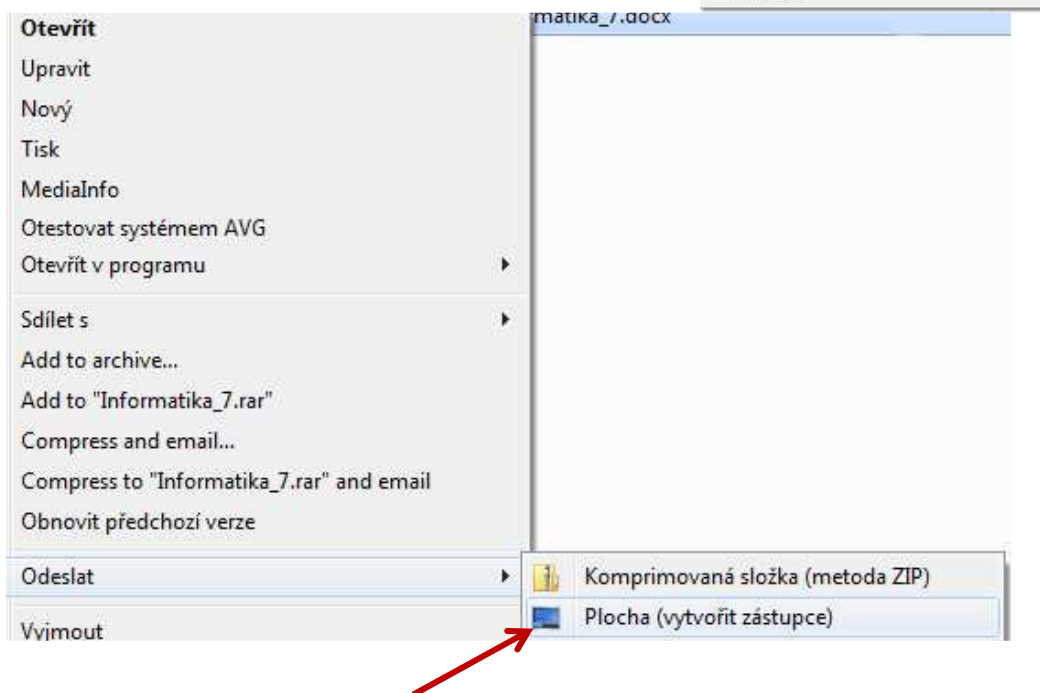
Otevřít
Upravit
Nový
Tisk
MediaInfo
Otestovat systémem AVG
Otevřít v programu

Sdílet s
Add to archive...
Add to "Informatika_7.rar"
Compress and email...
Compress to "Informatika_7.rar" and email
Obnovit předchozí verze

Odeslat
Vyjmout

matika_7.docx

Komprimovaná složka (metoda ZIP)
Plocha (vytvořit zástupce)